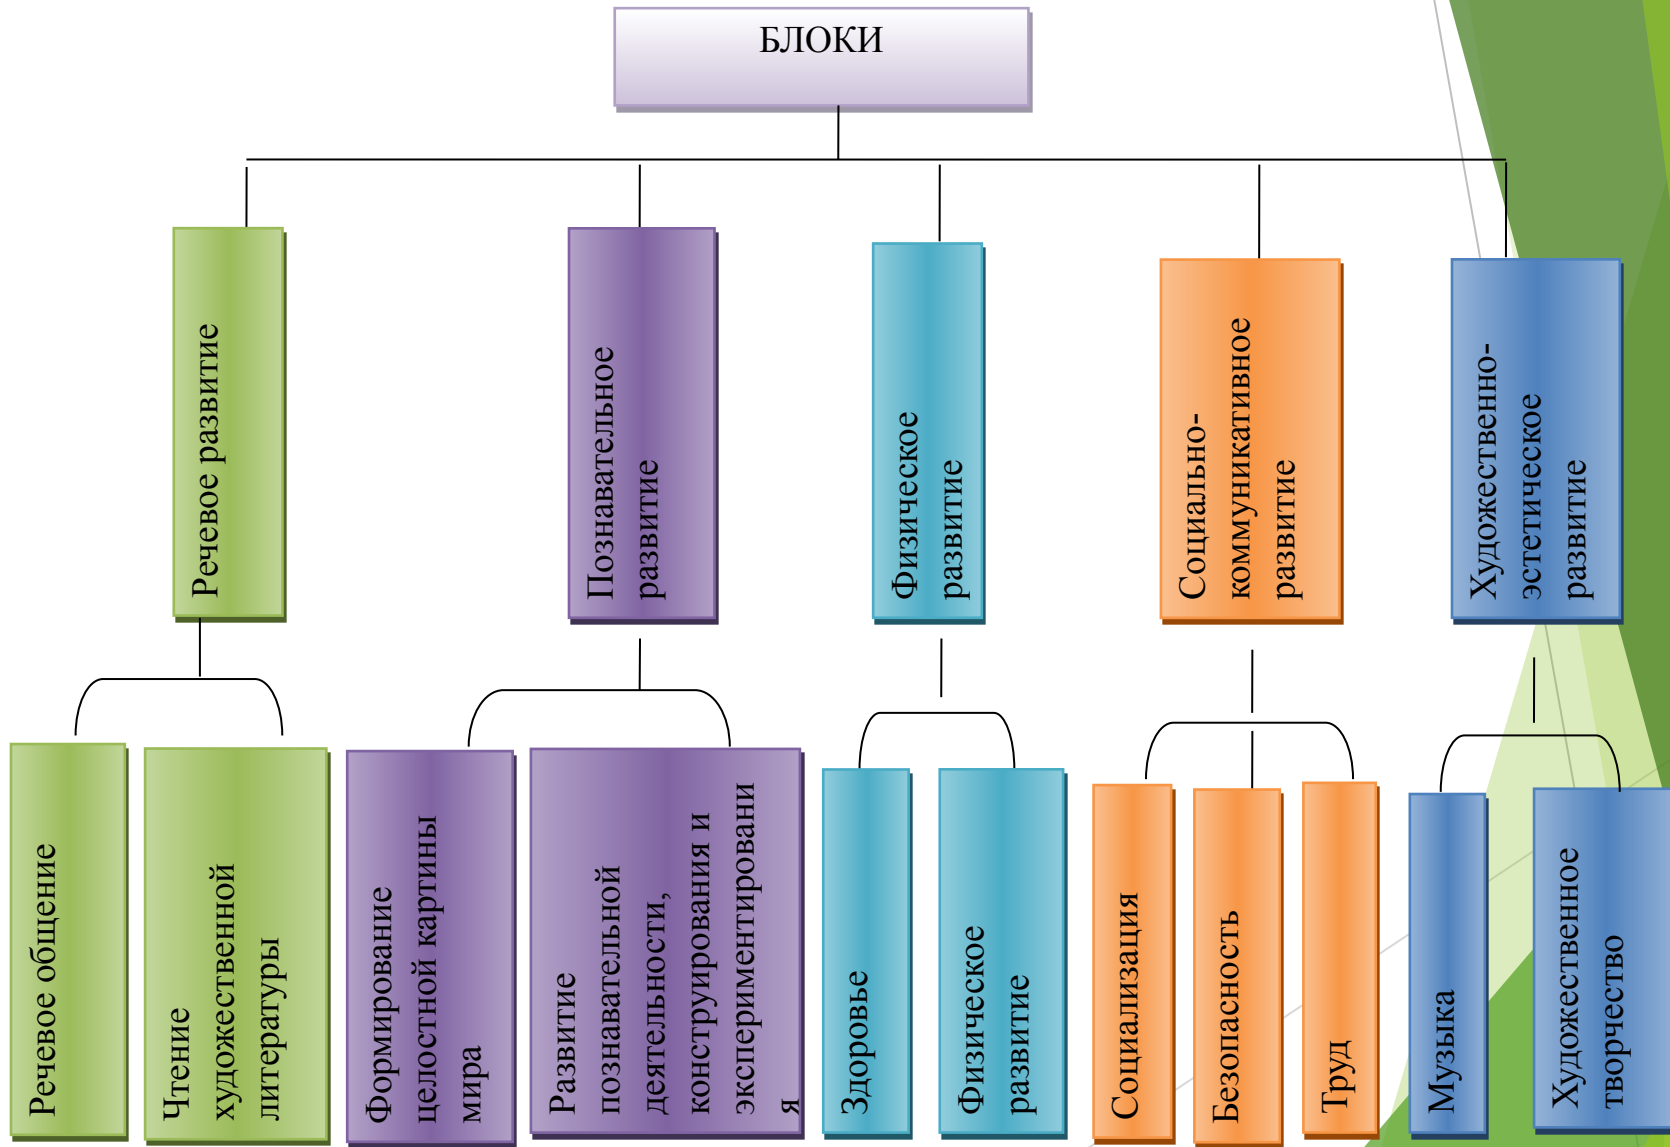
БЛОКИ

Речевое развитие

Познавательное развитие

Физическое развитие

Социально-коммуникативное развитие

Художественно-эстетическое развитие

Речевое общение

Чтение художественной литературы

Формирование целостной картины мира

Развитие познавательной деятельности, конструирования и экспериментировани я

Здоровье

Физическое развитие

Социализация

Безопасность

Труд

Музыка

Художественное творчество